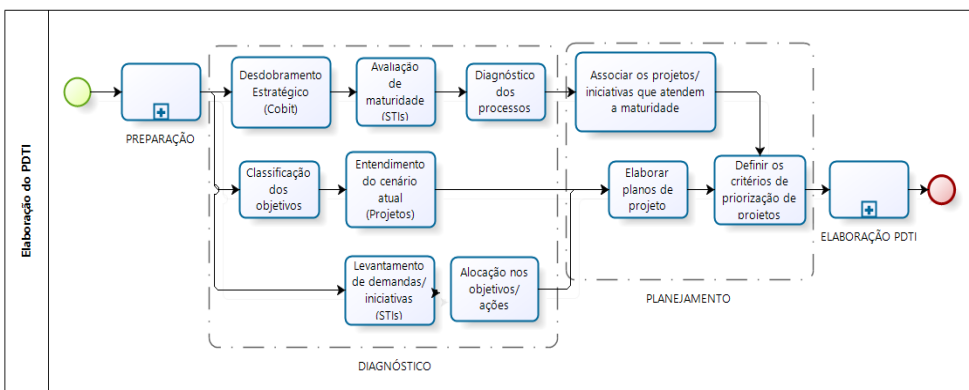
Elaboração do PDTI

PREPARAÇÃO

Desdobramento Estratégico (Cobit)

Avaliação de maturidade (STIs)

Diagnóstico dos processos

Classificação dos objetivos

Entendimento do cenário atual (Projetos)

Levantamento de demandas/ iniciativas (STIs)

Alocação nos objetivos/ ações

DIAGNÓSTICO

Associar os projetos/ iniciativas que atendem a maturidade

Elaborar planos de projeto

Definir os critérios de priorização de projetos

PLANEJAMENTO

ELABORAÇÃO PDTI